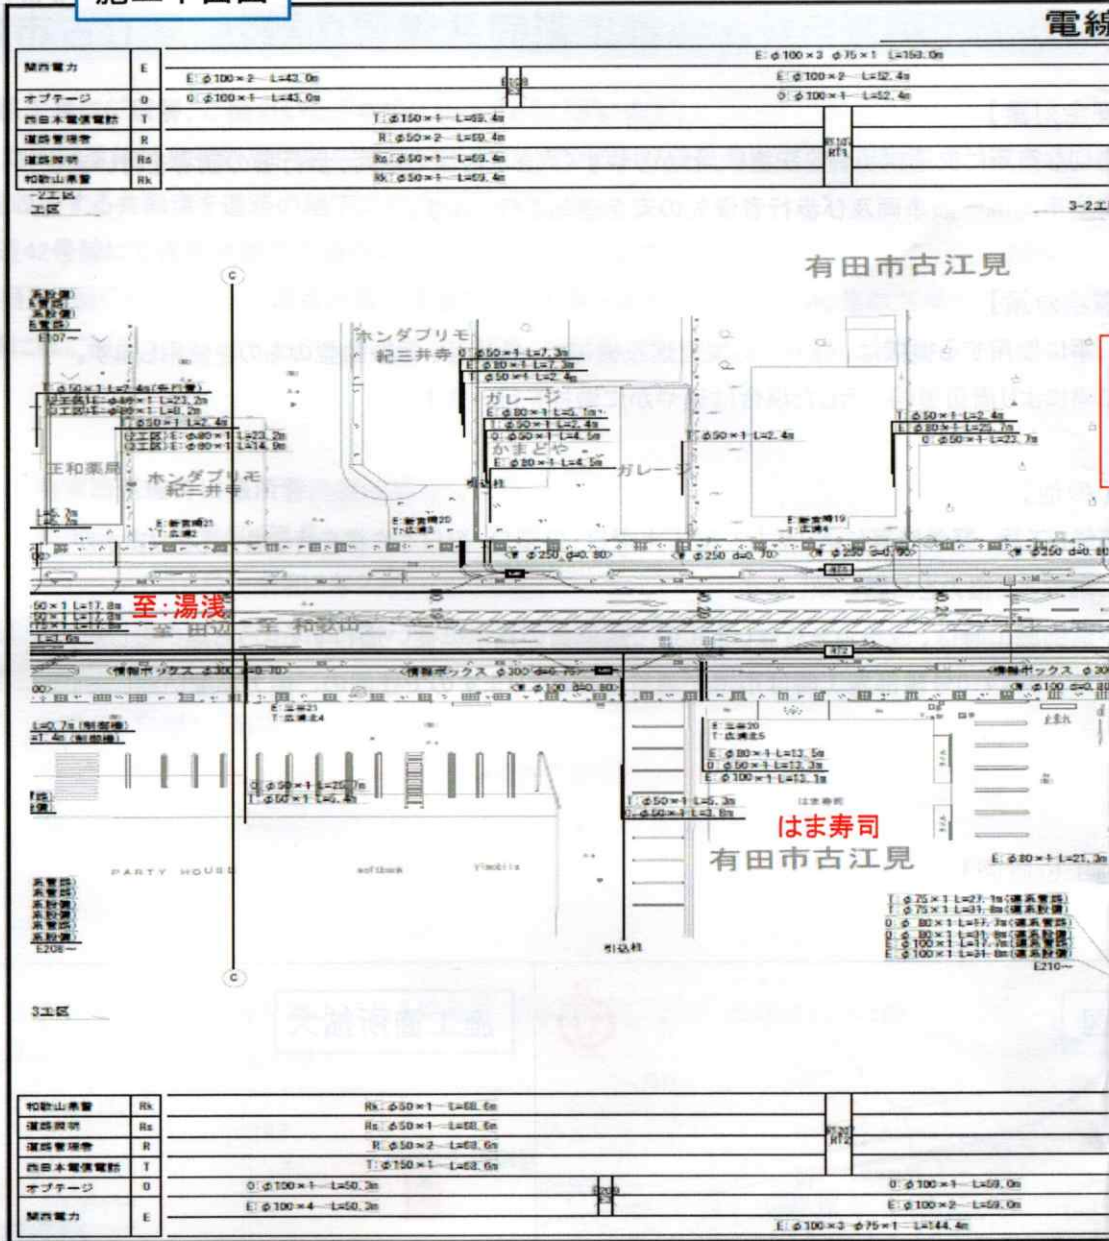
施工平面図

電線

| 関西電力 | E |
|---|---|
| オプテージ | O |
| 西日本電信電話 | T |
| 道路管理者 | R |
| 道路照明 | Rs |
| 和歌山県警 | Rk |

E: $\phi$100×3 $\phi$75×1 L=150.0m
E: $\phi$100×2 L=43.0m
O: $\phi$100×1 L=43.0m
E: $\phi$100×2 L=52.4m
O: $\phi$100×1 L=52.4m
T: $\phi$150×1 L=69.4m
R: $\phi$50×2 L=69.4m
Rs: $\phi$50×1 L=69.4m
Rk: $\phi$50×1 L=69.4m

3-2工区

有田市古江見

ホンダプリモ 紀三井寺

ガレージ

かまどや

ガレージ

正和薬局

ホンダプリモ 紀三井寺

至:湯浅

至 和歌山

情報ボックス $\phi$300

情報ボックス $\phi$300

$\phi$250

$\phi$250 d=0.70

$\phi$250

$\phi$250 d=0.80

PARTY HOUSE

softbank

Ymobile

はま寿司

有田市古江見

引込柱

3工区

E210~

E208~

E107~

| 和歌山県警 | Rk |
|---|---|
| 道路照明 | Rs |
| 道路管理者 | R |
| 西日本電信電話 | T |
| オプテージ | O |
| 関西電力 | E |

Rk: $\phi$50×1 L=68.6m
Rs: $\phi$50×1 L=68.6m
R: $\phi$50×2 L=68.6m
T: $\phi$150×1 L=68.6m
O: $\phi$100×1 L=50.3m
E: $\phi$100×4 L=50.3m
O: $\phi$100×1 L=59.0m
E: $\phi$100×2 L=59.0m
E: $\phi$100×3 $\phi$75×1 L=144.4m